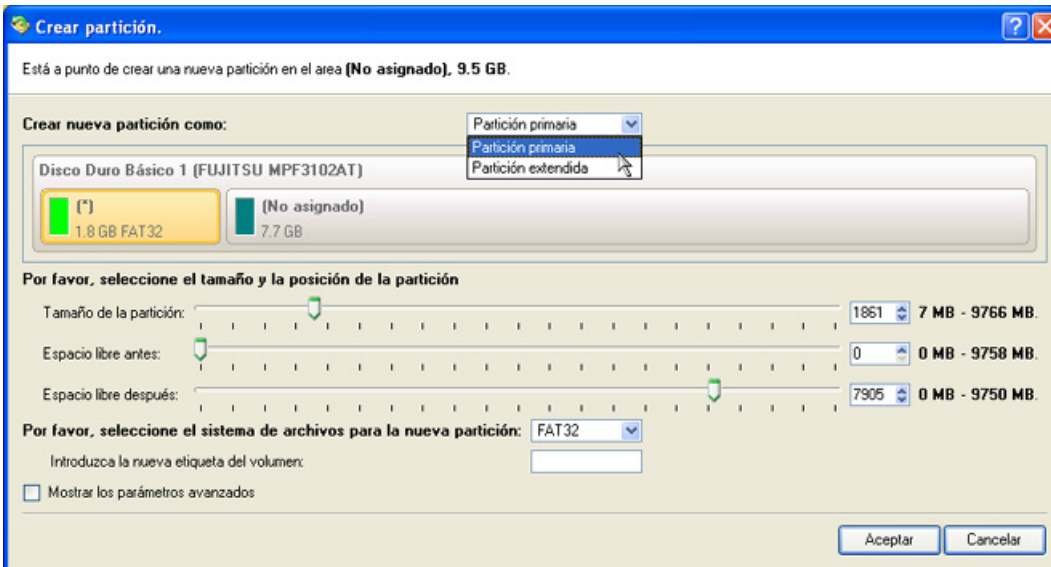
Crear partición.

Está a punto de crear una nueva partición en el area (No asignado), 9.5 GB.

Crear nueva partición como: Partición primaria

Partición primaria
Partición extendida

Disco Duro Básico 1 (FUJITSU MPF3102AT)

(*)
1.8 GB FAT32

(No asignado)
7.7 GB

Por favor, seleccione el tamaño y la posición de la partición

Tamaño de la partición: 1861 7 MB - 9766 MB.

Espacio libre antes: 0 0 MB - 9758 MB.

Espacio libre después: 7905 0 MB - 9750 MB.

Por favor, seleccione el sistema de archivos para la nueva partición: FAT32

Introduzca la nueva etiqueta del volumen:

Mostrar los parámetros avanzados

Aceptar Cancelar